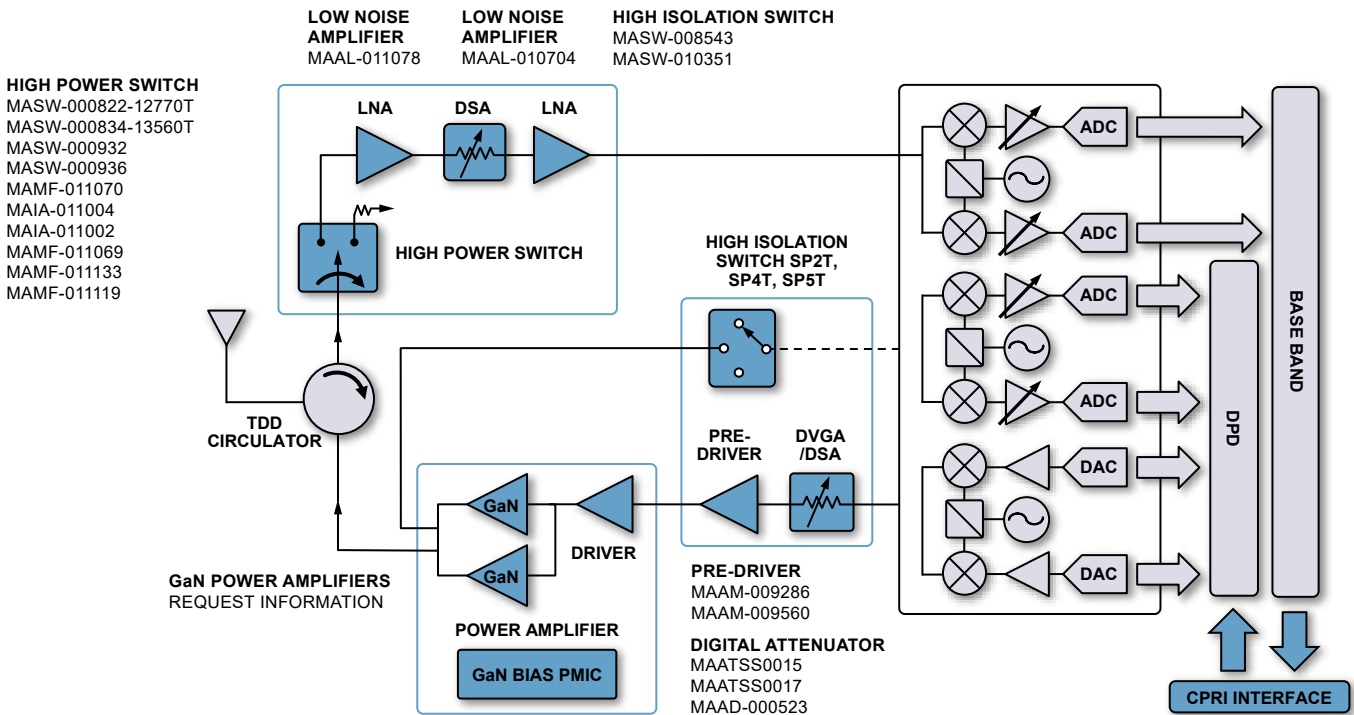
LOW NOISE AMPLIFIER
MAAL-011078

LOW NOISE AMPLIFIER
MAAL-010704

HIGH ISOLATION SWITCH
MASW-008543
MASW-010351

HIGH POWER SWITCH
MASW-000822-12770T
MASW-000834-13560T
MASW-000932
MASW-000936
MAMF-011070
MAIA-011004
MAIA-011002
MAMF-011069
MAMF-011133
MAMF-011119

LNA
DSA
LNA
HIGH POWER SWITCH

HIGH ISOLATION SWITCH SP2T, SP4T, SP5T

ADC
ADC
ADC
ADC
DAC
DAC

BASE BAND
DPD

TDD CIRCULATOR

PRE-DRIVER
DVGA /DSA

GaN
GaN
DRIVER

GaN POWER AMPLIFIERS
REQUEST INFORMATION

POWER AMPLIFIER
GaN BIAS PMIC

PRE-DRIVER
MAAM-009286
MAAM-009560

DIGITAL ATTENUATOR
MAATSS0015
MAATSS0017
MAAD-000523

CPRI INTERFACE